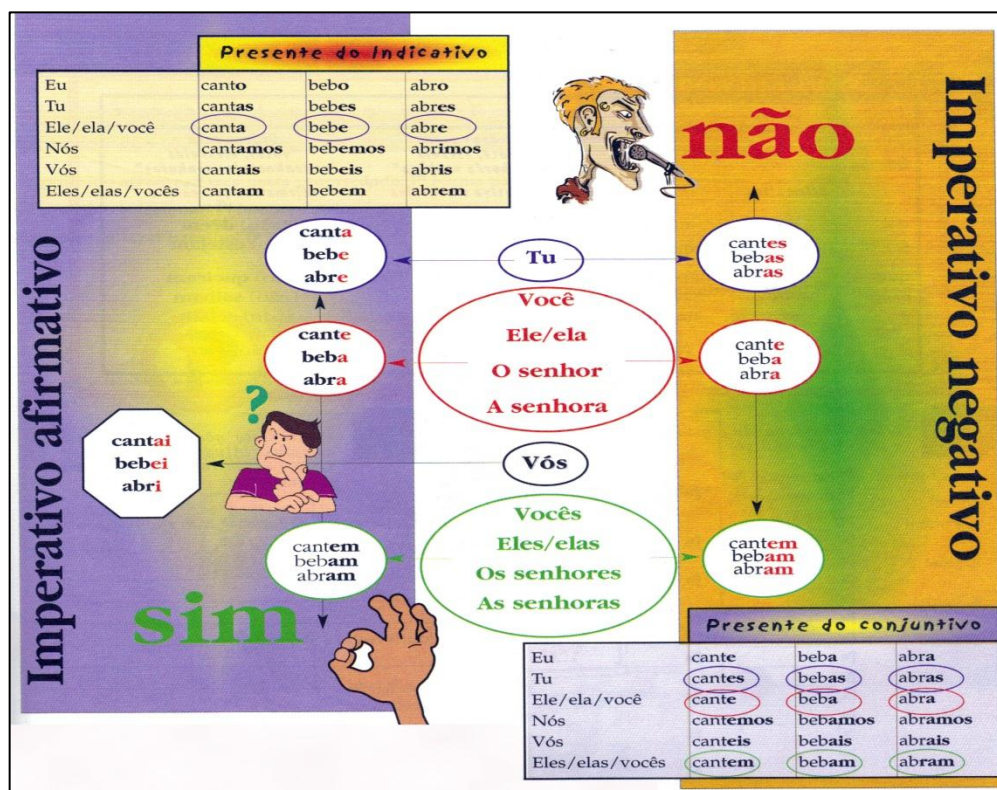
Presente do Indicativo

| | | | |
|---|---|---|---|
| Eu | canto | bebo | abro |
| Tu | cantas | bebes | abres |
| Ele/ela/você | canta | bebe | abre |
| Nós | cantamos | bebemos | abrimos |
| Vós | cantais | bebeis | abris |
| Eles/elas/vocês | cantam | bebem | abrem |

não

Imperativo negativo

Imperativo afirmativo

canta
bebe
abre

Tu

cantes
bebas
abras

cante
beba
abra

Você
Ele/ela
O senhor
A senhora

cante
beba
abra

?

cantai
bebei
abri

Vós

cantem
bebam
abram

Vocês
Eles/elas
Os senhores
As senhoras

cantem
bebam
abram

sim

Presente do conjuntivo

| | | | |
|---|---|---|---|
| Eu | cante | beba | abra |
| Tu | cantes | bebas | abras |
| Ele/ela/você | cante | beba | abra |
| Nós | cantemos | bebamos | abramos |
| Vós | canteis | bebais | abrais |
| Eles/elas/vocês | cantem | bebam | abram |